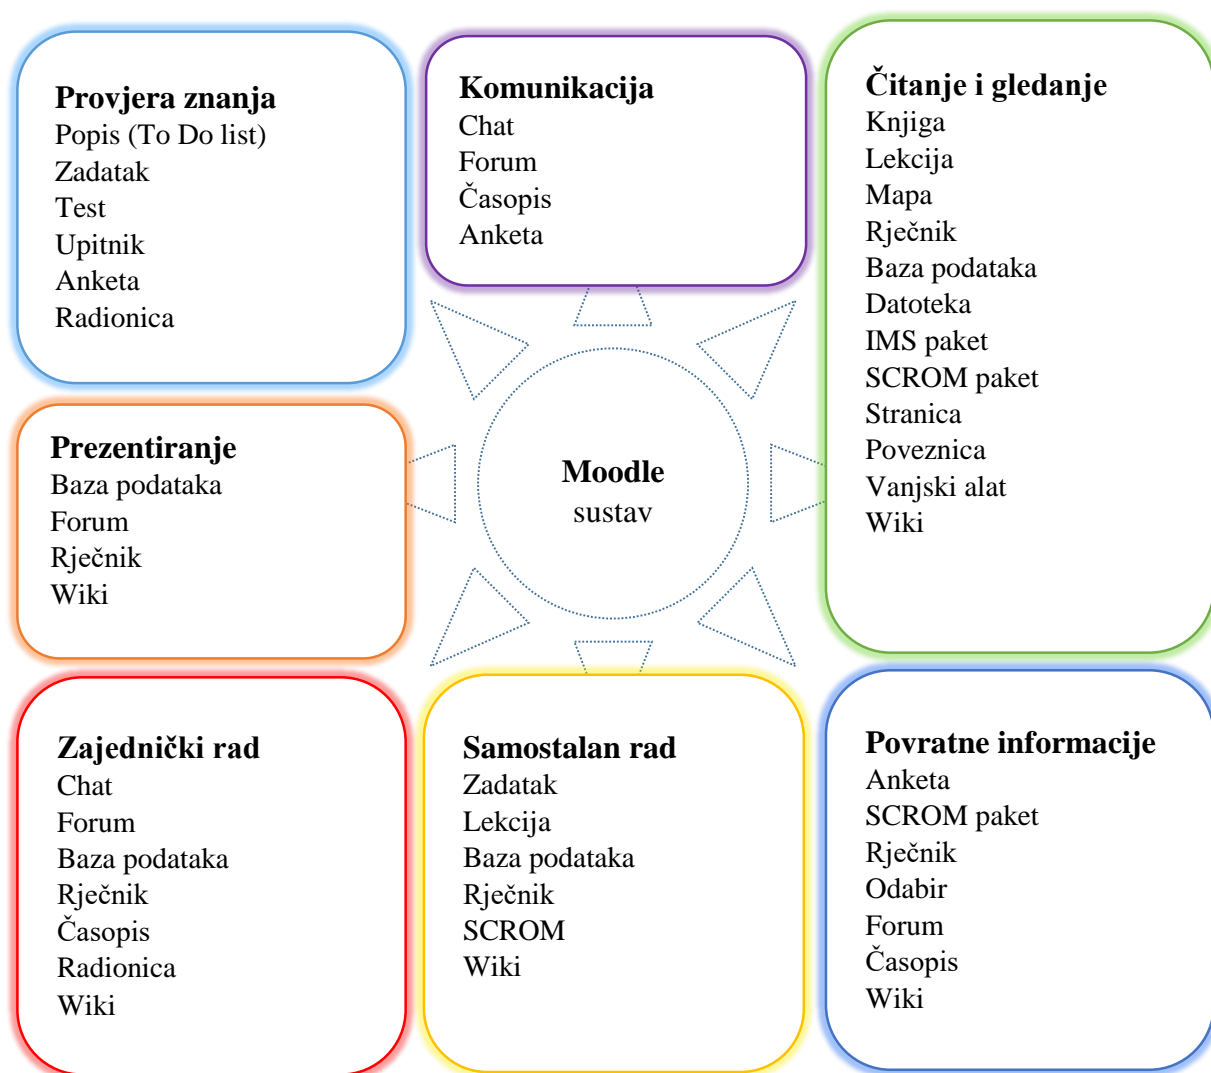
Provjera znanja
Popis (To Do list)
Zadatak
Test
Upitnik
Anketa
Radionica

Komunikacija
Chat
Forum
Časopis
Anketa

Čitanje i gledanje
Knjiga
Lekcija
Mapa
Rječnik
Baza podataka
Datoteka
IMS paket
SCROM paket
Stranica
Poveznica
Vanjski alat
Wiki

Prezentiranje
Baza podataka
Forum
Rječnik
Wiki

Moodle
sustav

Zajednički rad
Chat
Forum
Baza podataka
Rječnik
Časopis
Radionica
Wiki

Samostalan rad
Zadatak
Lekcija
Baza podataka
Rječnik
SCROM
Wiki

Povratne informacije
Anketa
SCROM paket
Rječnik
Odabir
Forum
Časopis
Wiki